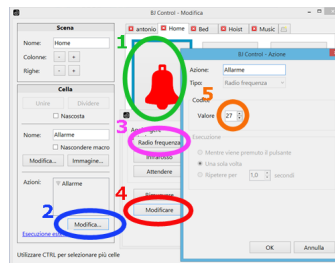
BJ Control - Modifica

Scena
Nome: Home
Colonne: - +
Righe: - +

Cella
Unire Dividere
Nascosta
Nome: Allarme
Nascondere macro
Modifica... Immagine...
Azioni: Allarme
Modifica...
Esecuzione es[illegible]

antonio Home Bed Hoist Music

1
3
Azioni
Radio frequenza
Infrarosso
Attendere
4
Rimuovere
Modificare

BJ Control - Azione
5
Azione: Allarme
Tipo: Radio frequenza
Codice
Valore 27
Esecuzione
Mentre viene premuto il pulsante
Una sola volta
Ripetere per 1,0 secondi

OK Annulla

2

Utilizzare CTRL per selezionare più celle